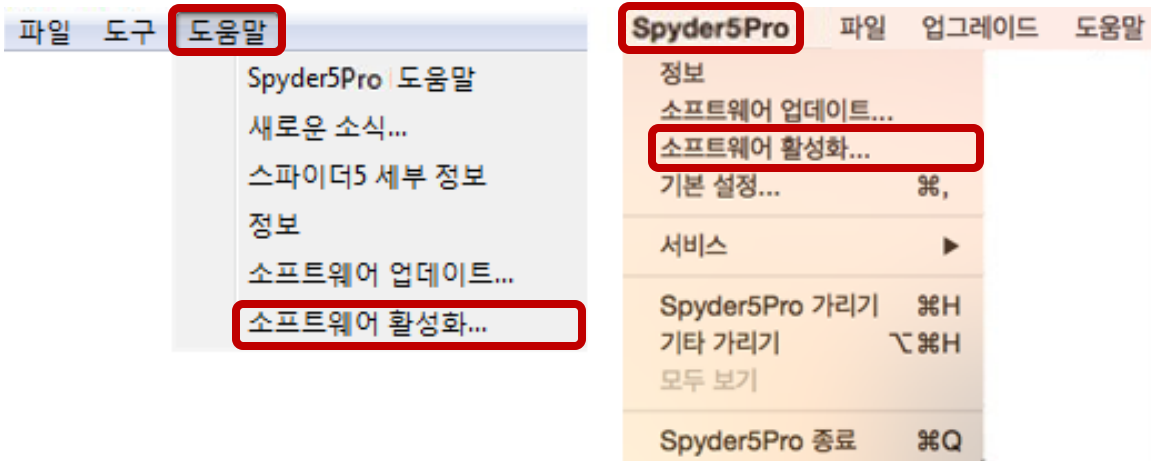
파일 도구 도움말

Spyder5Pro 도움말
새로운 소식...
스파이더5 세부 정보
정보
소프트웨어 업데이트...
소프트웨어 활성화...

Spyder5Pro 파일 업그레이드 도움말

정보
소프트웨어 업데이트...
소프트웨어 활성화...
기본 설정... ⌘,
서비스 ▶
Spyder5Pro 가리기 ⌘H
기타 가리기 ⌥⌘H
모두 보기
Spyder5Pro 종료 ⌘Q